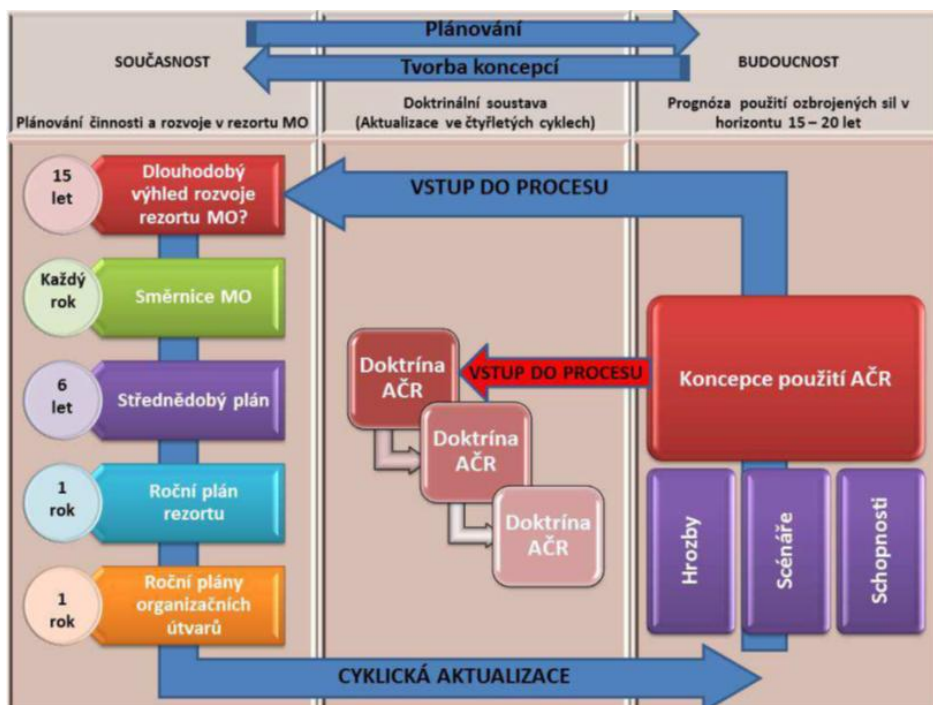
Plánování

Tvorba koncepcí

SOUČASNOST

BUDOUCNOST

Plánování činnosti a rozvoje v rezortu MO

Doktrinální soustava (Aktualizace ve čtyřletých cyklech)

Prognóza použití ozbrojených sil v horizontu 15 – 20 let

15 let

Dlouhodobý výhled rozvoje rezortu MO?

VSTUP DO PROCESU

Každý rok

Směrnice MO

6 let

Střednědobý plán

1 rok

Roční plán rezortu

1 rok

Roční plány organizačních útvarů

Doktrína AČR

VSTUP DO PROCESU

Doktrína AČR

Doktrína AČR

Koncepce použití AČR

Hrozby

Scénáře

Schopnosti

CYKLICKÁ AKTUALIZACE